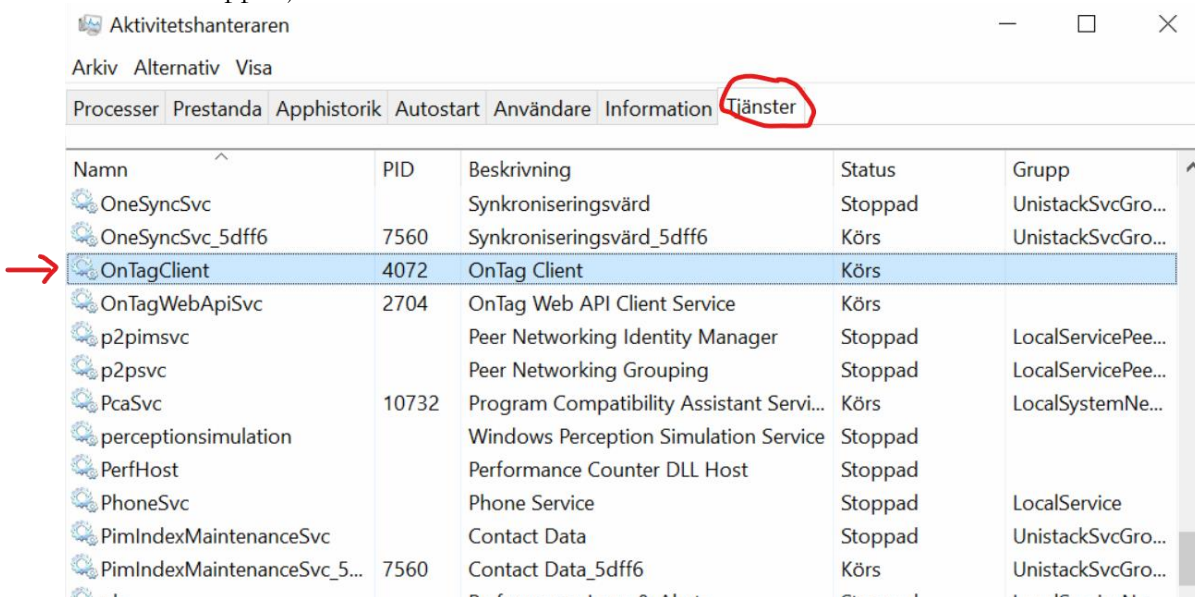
Aktivitetshanteraren

Arkiv Alternativ Visa

Processer Prestanda Apphistorik Autostart Användare Information Tjänster

| Namn | PID | Beskrivning | Status | Grupp |
|---|---|---|---|---|
| OneSyncSvc | | Synkroniseringsvärd | Stoppad | UnistackSvcGro... |
| OneSyncSvc_5dff6 | 7560 | Synkroniseringsvärd_5dff6 | Körs | UnistackSvcGro... |
| OnTagClient | 4072 | OnTag Client | Körs | |
| OnTagWebApiSvc | 2704 | OnTag Web API Client Service | Körs | |
| p2pimsvc | | Peer Networking Identity Manager | Stoppad | LocalServicePee... |
| p2psvc | | Peer Networking Grouping | Stoppad | LocalServicePee... |
| PcaSvc | 10732 | Program Compatibility Assistant Servi... | Körs | LocalSystemNe... |
| perceptionsimulation | | Windows Perception Simulation Service | Stoppad | |
| PerfHost | | Performance Counter DLL Host | Stoppad | |
| PhoneSvc | | Phone Service | Stoppad | LocalService |
| PimIndexMaintenanceSvc | | Contact Data | Stoppad | UnistackSvcGro... |
| PimIndexMaintenanceSvc_5... | 7560 | Contact Data_5dff6 | Körs | UnistackSvcGro... |